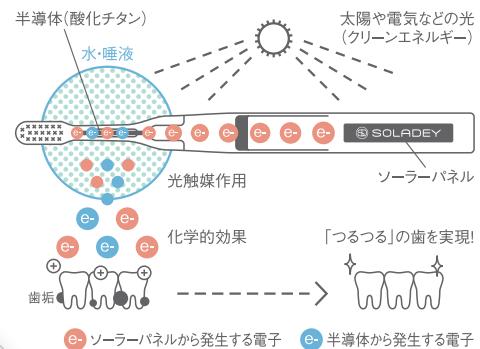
半導体(酸化チタン)

太陽や電気などの光
(クリーンエネルギー)

水・唾液

e- e- e- e- e- e- e- e- e- e-

SOLADEY

ソーラーパネル

光触媒作用

e- e-

化学的効果

e- e- e-

歯垢

「つるつる」の歯を実現!

e- ソーラーパネルから発生する電子　e- 半導体から発生する電子